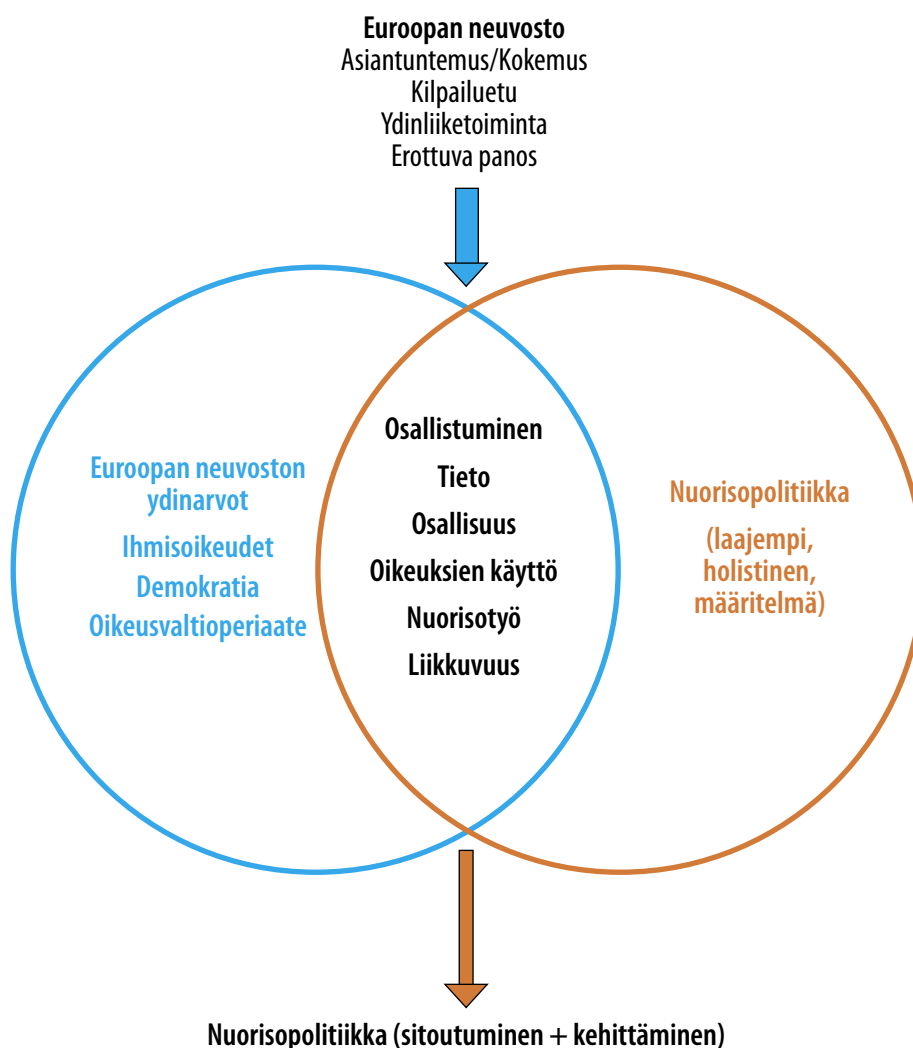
**Euroopan neuvosto**
Asiantuntemus/Kokemus
Kilpailuetu
Ydinliiketoiminta
Erottuva panos

Euroopan neuvoston ydinarvot
Ihmisoikeudet
Demokratia
Oikeusvaltioperiaate

Osallistuminen
Tieto
Osallisuus
Oikeuksien käyttö
Nuorisotyö
Liikkuvuus

Nuorisopolitiikka
(laajempi, holistinen, määritelmä)

Nuorisopolitiikka (sitoutuminen + kehittäminen)